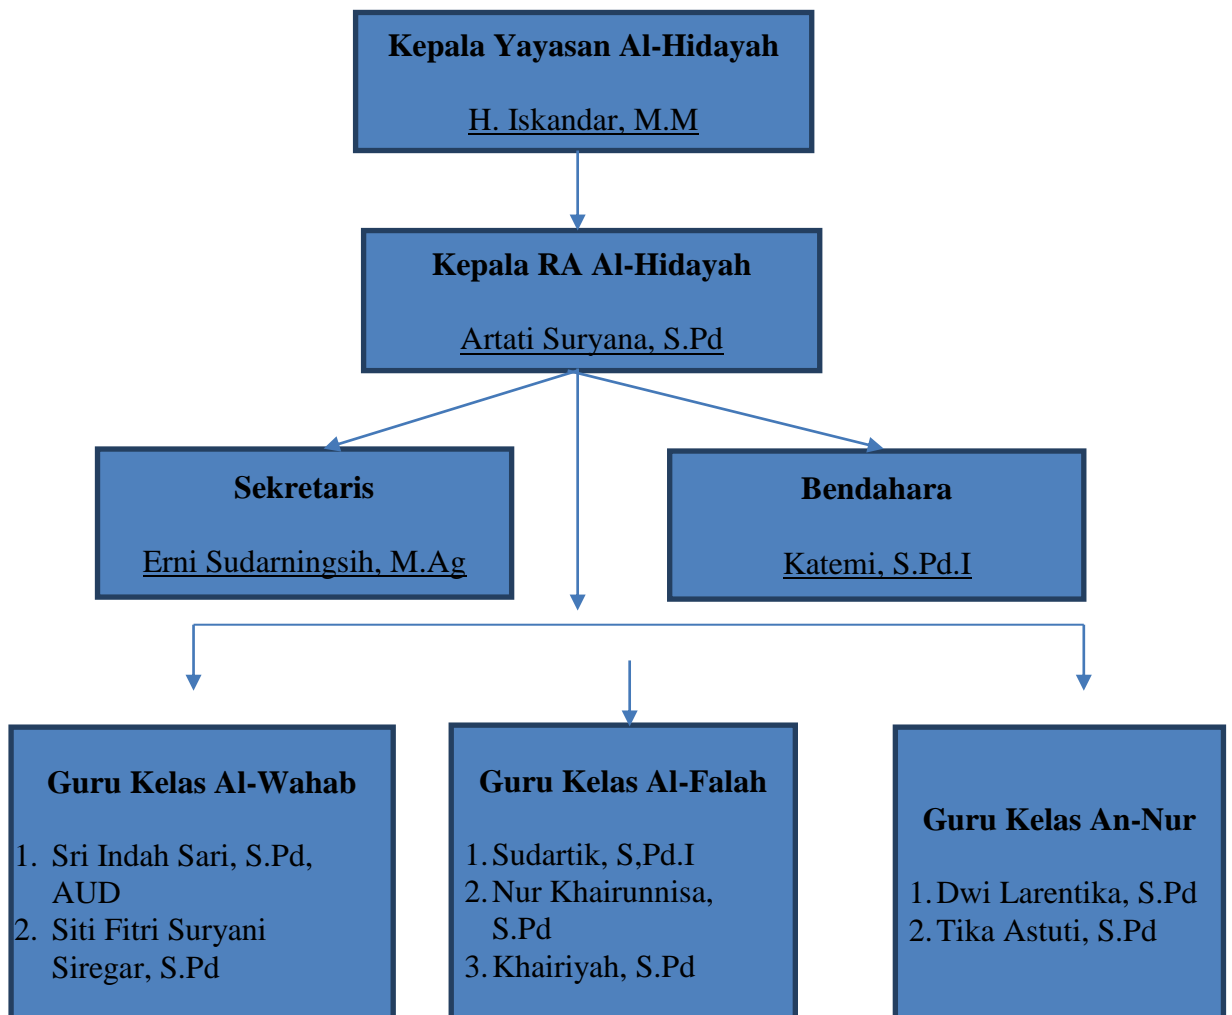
Kepala Yayasan Al-Hidayah

H. Iskandar, M.M

Kepala RA Al-Hidayah

Artati Suryana, S.Pd

Sekretaris

Erni Sudarningsih, M.Ag

Bendahara

Katemi, S.Pd.I

Guru Kelas Al-Wahab

1. Sri Indah Sari, S.Pd, AUD
2. Siti Fitri Suryani Siregar, S.Pd

Guru Kelas Al-Falah

1. Sudartik, S,Pd.I
2. Nur Khairunnisa, S.Pd
3. Khairiyah, S.Pd

Guru Kelas An-Nur

1. Dwi Larentika, S.Pd
2. Tika Astuti, S.Pd